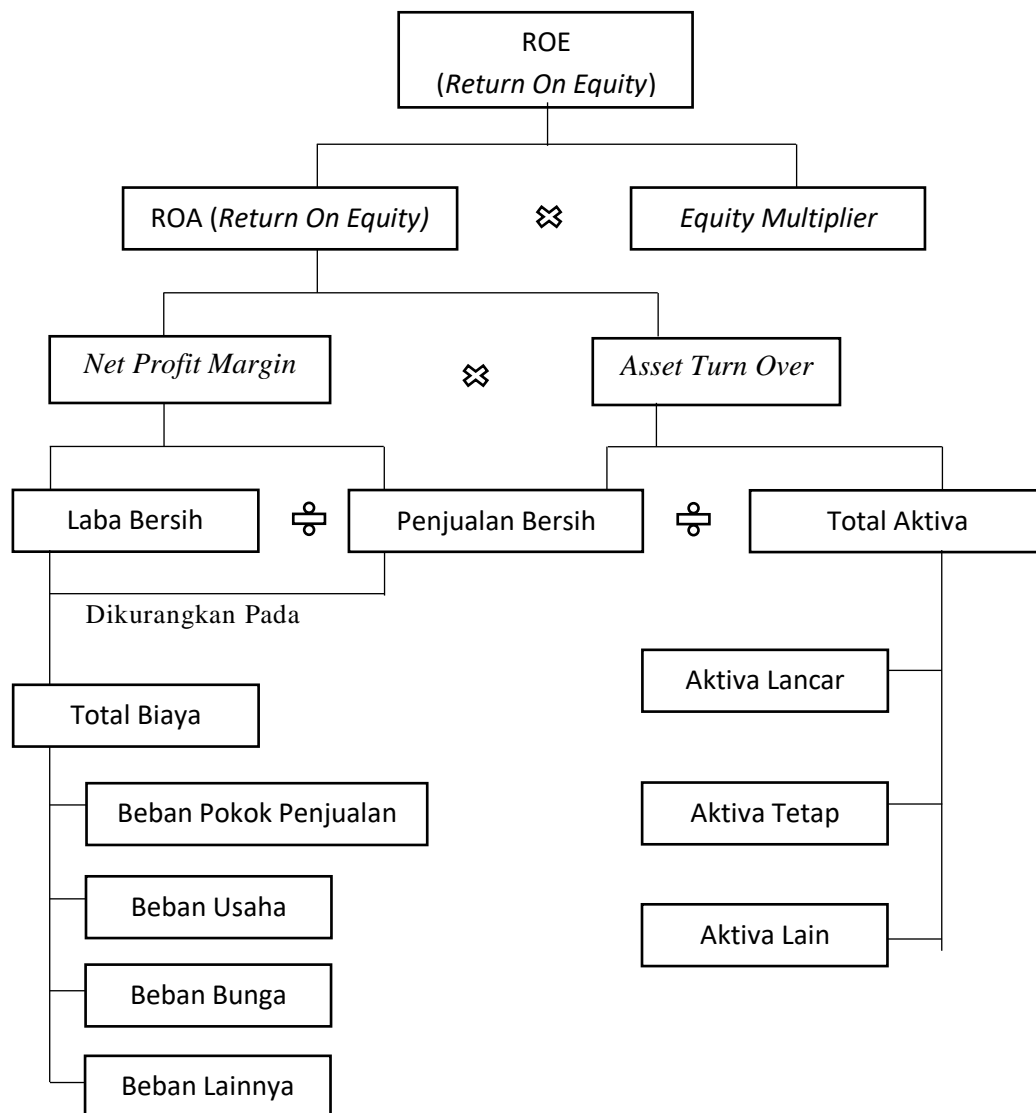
ROE
(*Return On Equity*)

ROA (*Return On Equity)*

$\times$

*Equity Multiplier*

*Net Profit Margin*

$\times$

*Asset Turn Over*

Laba Bersih

$\div$

Penjualan Bersih

$\div$

Total Aktiva

Dikurangkan Pada

Total Biaya

Beban Pokok Penjualan

Beban Usaha

Beban Bunga

Beban Lainnya

Aktiva Lancar

Aktiva Tetap

Aktiva Lain